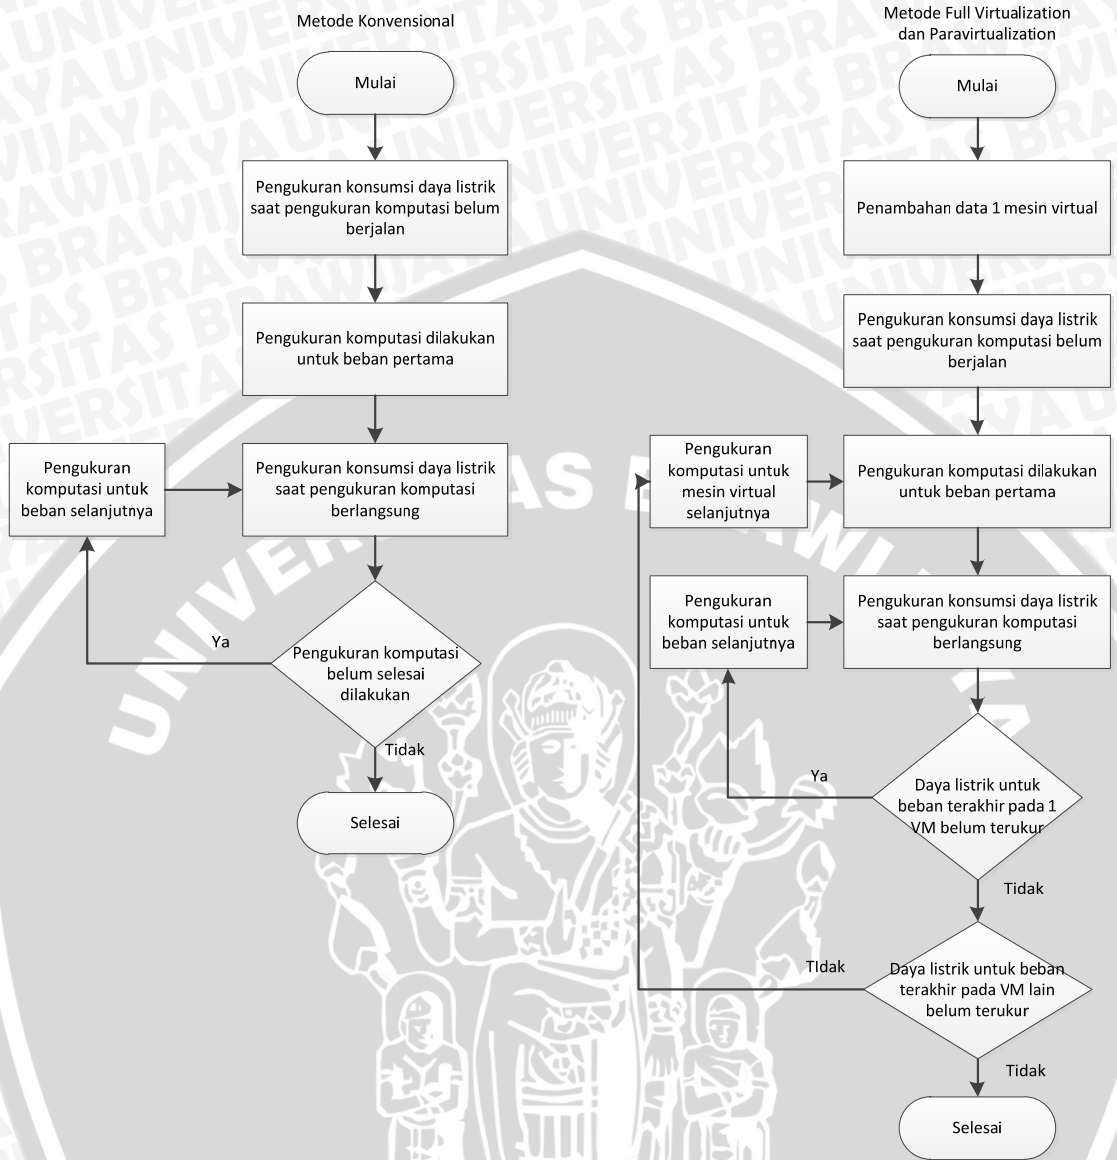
Metode Konvensional

Mulai

Pengukuran konsumsi daya listrik saat pengukuran komputasi belum berjalan

Pengukuran komputasi dilakukan untuk beban pertama

Pengukuran komputasi untuk beban selanjutnya

Pengukuran konsumsi daya listrik saat pengukuran komputasi berlangsung

Ya

Pengukuran komputasi belum selesai dilakukan

Tidak

Selesai

Metode Full Virtualization dan Paravirtualization

Mulai

Penambahan data 1 mesin virtual

Pengukuran konsumsi daya listrik saat pengukuran komputasi belum berjalan

Pengukuran komputasi untuk mesin virtual selanjutnya

Pengukuran komputasi dilakukan untuk beban pertama

Pengukuran komputasi untuk beban selanjutnya

Pengukuran konsumsi daya listrik saat pengukuran komputasi berlangsung

Ya

Daya listrik untuk beban terakhir pada 1 VM belum terukur

Tidak

TIdak

Daya listrik untuk beban terakhir pada VM lain belum terukur

Tidak

Selesai